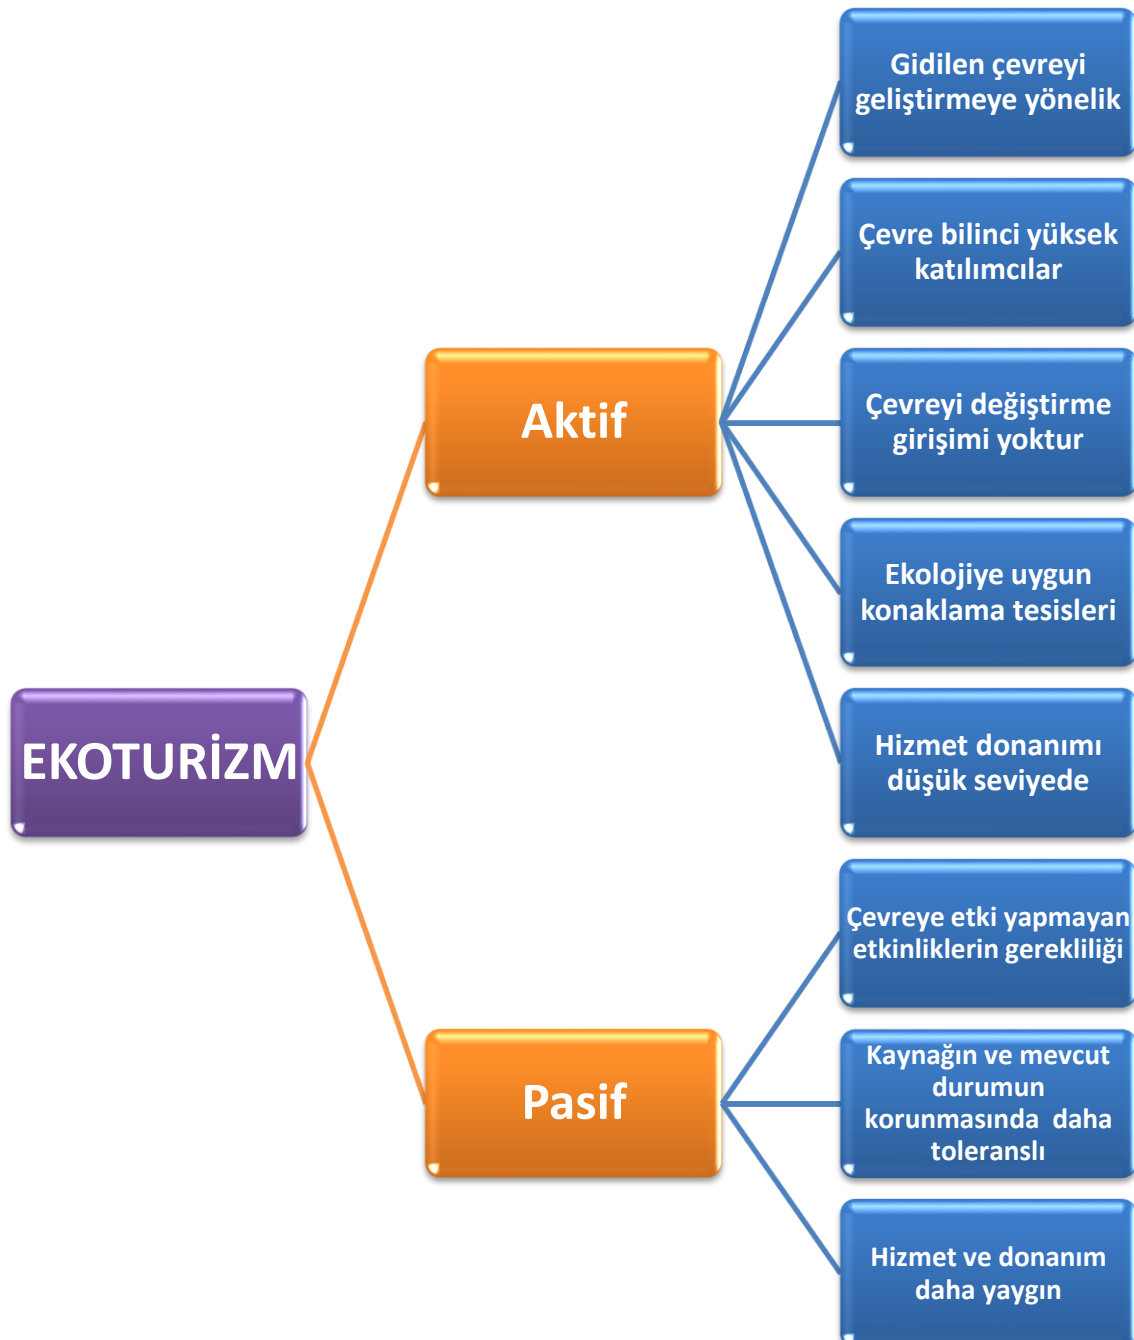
EKOTURİZM

Aktif

Gidilen çevreyi geliştirmeye yönelik

Çevre bilinci yüksek katılımcılar

Çevreyi değiştirme girişimi yoktur

Ekolojiye uygun konaklama tesisleri

Hizmet donanımı düşük seviyede

Pasif

Çevreye etki yapmayan etkinliklerin gerekliliği

Kaynağın ve mevcut durumun korunmasında daha toleranslı

Hizmet ve donanım daha yaygın